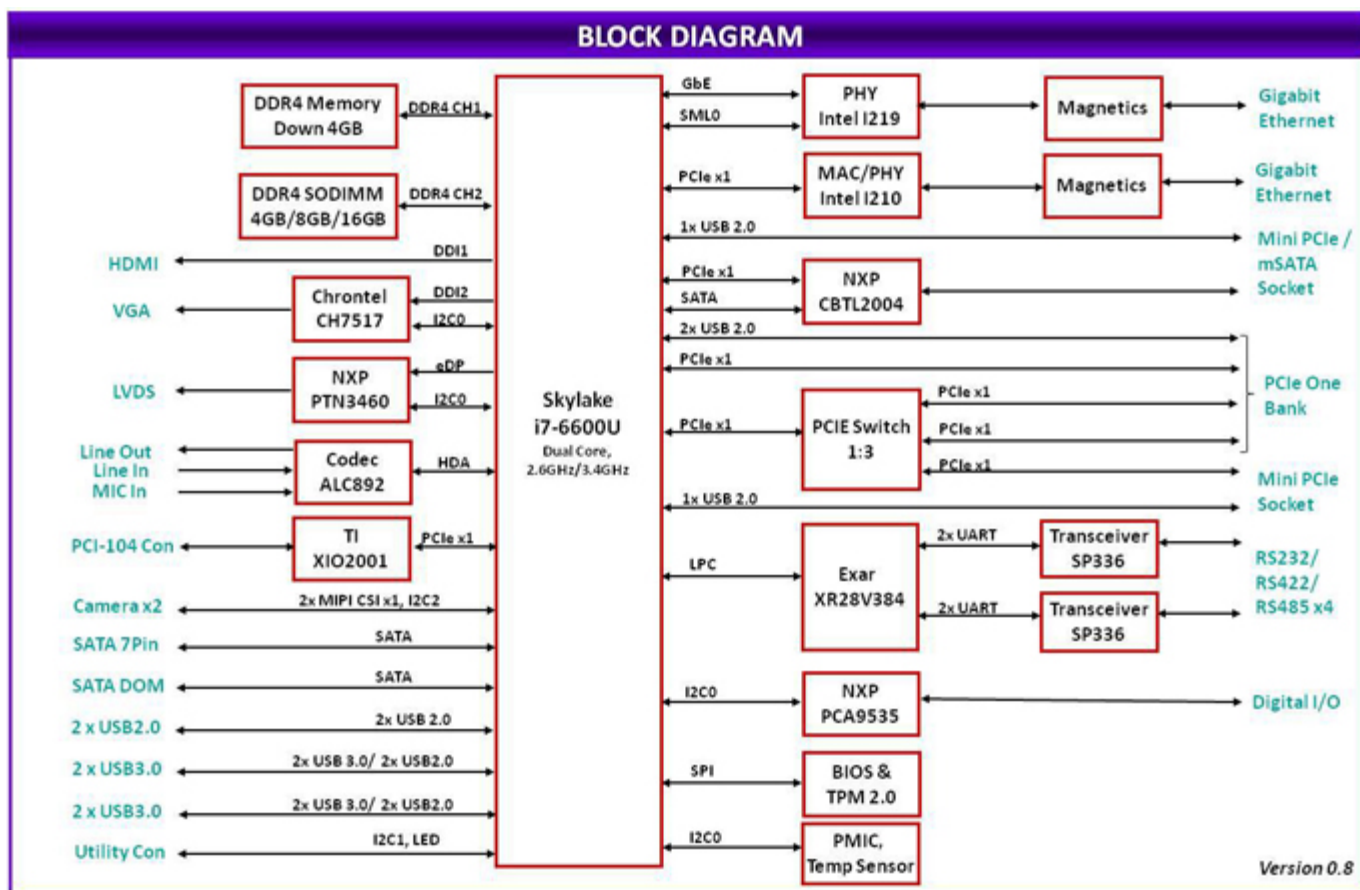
BLOCK DIAGRAM

DDR4 Memory Down 4GB
DDR4 CH1
DDR4 SODIMM 4GB/8GB/16GB
DDR4 CH2
HDMI
DDI1
VGA
Chrontel CH7517
DDI2
I2C0
LVDS
NXP PTN3460
eDP
I2C0
Line Out
Line In
MIC In
Codec ALC892
HDA
PCI-104 Con
TI XIO2001
PCIe x1
Camera x2
2x MIPI CSI x1, I2C2
SATA 7Pin
SATA
SATA DOM
SATA
2 x USB2.0
2x USB 2.0
2 x USB3.0
2x USB 3.0/ 2x USB2.0
2 x USB3.0
2x USB 3.0/ 2x USB2.0
Utility Con
I2C1, LED

Skylake
i7-6600U
Dual Core, 2.6GHz/3.4GHz

GbE
SML0
PHY Intel I219
Magnetics
Gigabit Ethernet
PCIe x1
MAC/PHY Intel I210
Magnetics
Gigabit Ethernet
1x USB 2.0
Mini PCIe / mSATA Socket
PCIe x1
SATA
NXP CBTL2004
2x USB 2.0
PCIe x1
PCIe One Bank
PCIe x1
PCIE Switch 1:3
PCIe x1
PCIe x1
PCIe x1
Mini PCIe Socket
1x USB 2.0
LPC
Exar XR28V384
2x UART
Transceiver SP336
2x UART
Transceiver SP336
RS232/ RS422/ RS485 x4
I2C0
NXP PCA9535
Digital I/O
SPI
BIOS & TPM 2.0
I2C0
PMIC, Temp Sensor
Version 0.8